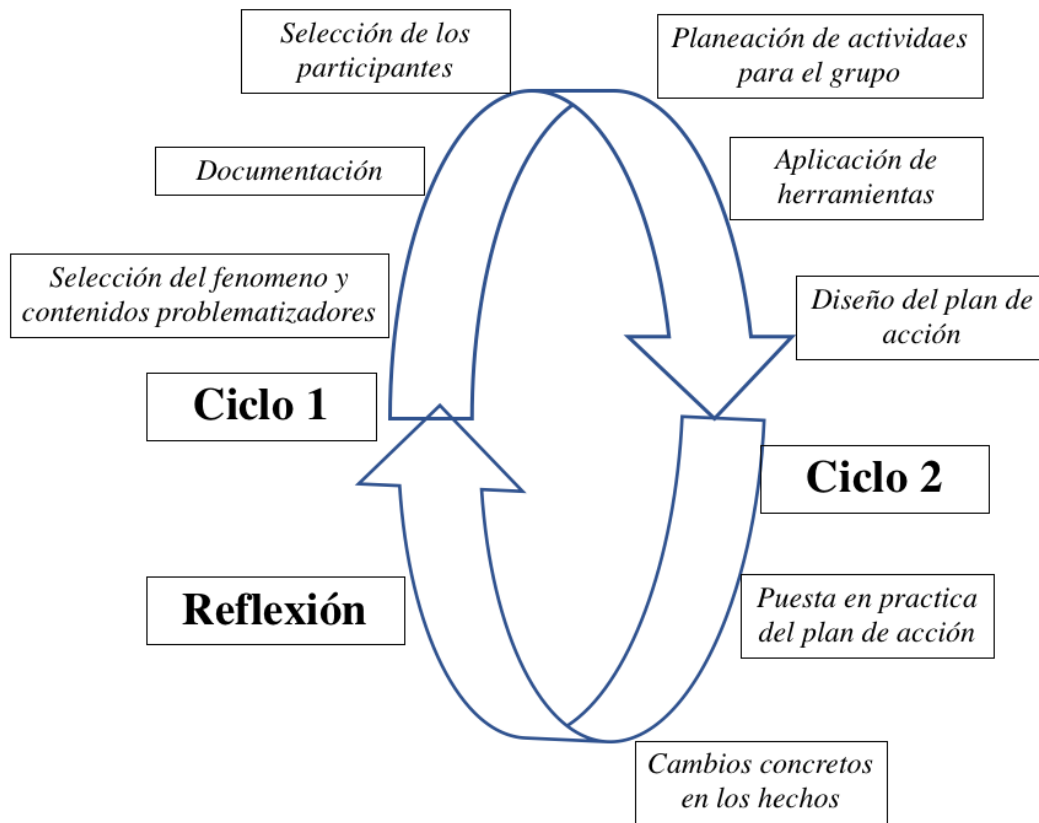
Selección de los participantes

Planeación de actividaes para el grupo

Documentación

Aplicación de herramientas

Selección del fenomeno y contenidos problematizadores

Diseño del plan de acción

Ciclo 1

Ciclo 2

Reflexión

Puesta en practica del plan de acción

Cambios concretos en los hechos